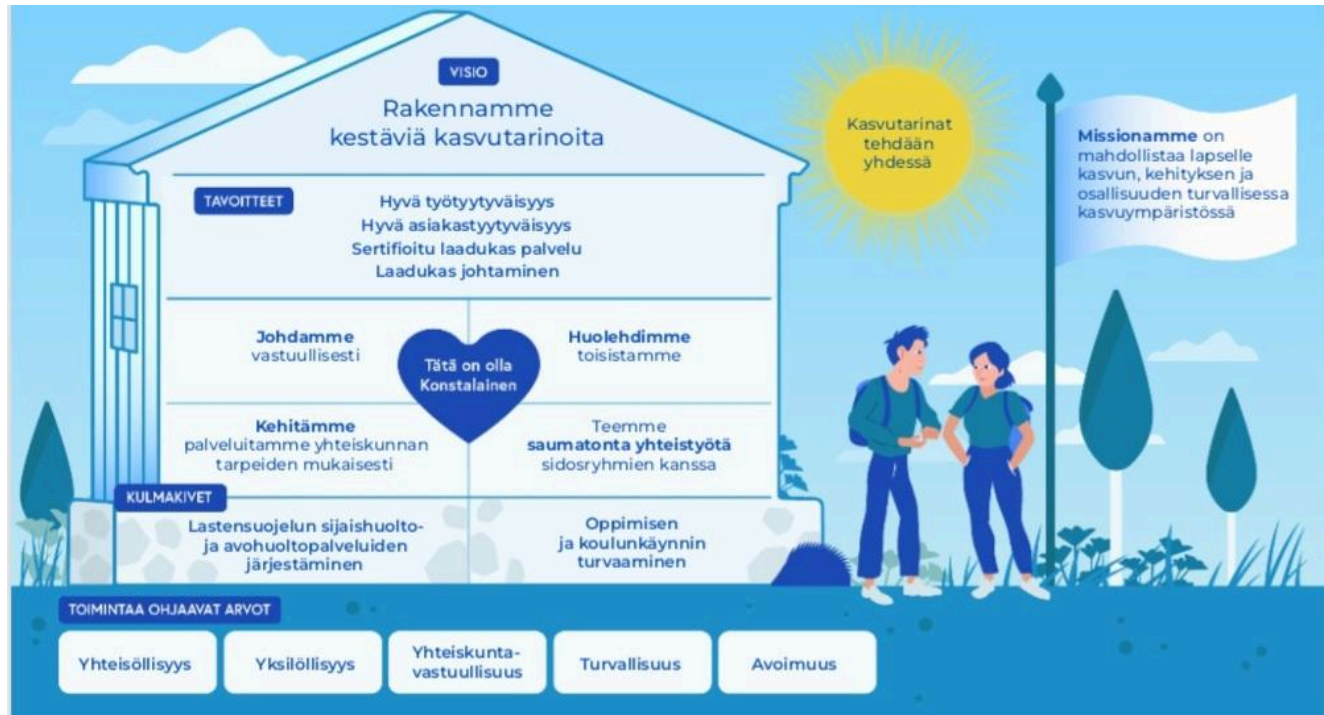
VISIO

Rakennamme kestäviä kasvutarinoita

Kasvutarinat tehdään yhdessä

**Missionamme** on mahdollistaa lapselle kasvun, kehityksen ja osallisuuden turvallisessa kasvuympäristössä

TAVOITTEET

Hyvä työtyytyväisyys
Hyvä asiakastyytyväisyys
Sertifioitu laadukas palvelu
Laadukas johtaminen

**Johdamme** vastuullisesti

Tätä on olla Konstalainen

**Huolehdimme** toisistamme

**Kehitämme** palveluitamme yhteiskunnan tarpeiden mukaisesti

Teemme **saumatonta yhteistyötä** sidosryhmien kanssa

KULMAKIVET

Lastensuojelun sijaishuolto- ja avohuoltopalveluiden järjestäminen

Oppimisen ja koulunkäynnin turvaaminen

TOIMINTAA OHJAAVAT ARVOT

Yhteisöllisyys

Yksilöllisyys

Yhteiskuntavastuullisuus

Turvallisuus

Avoimuus